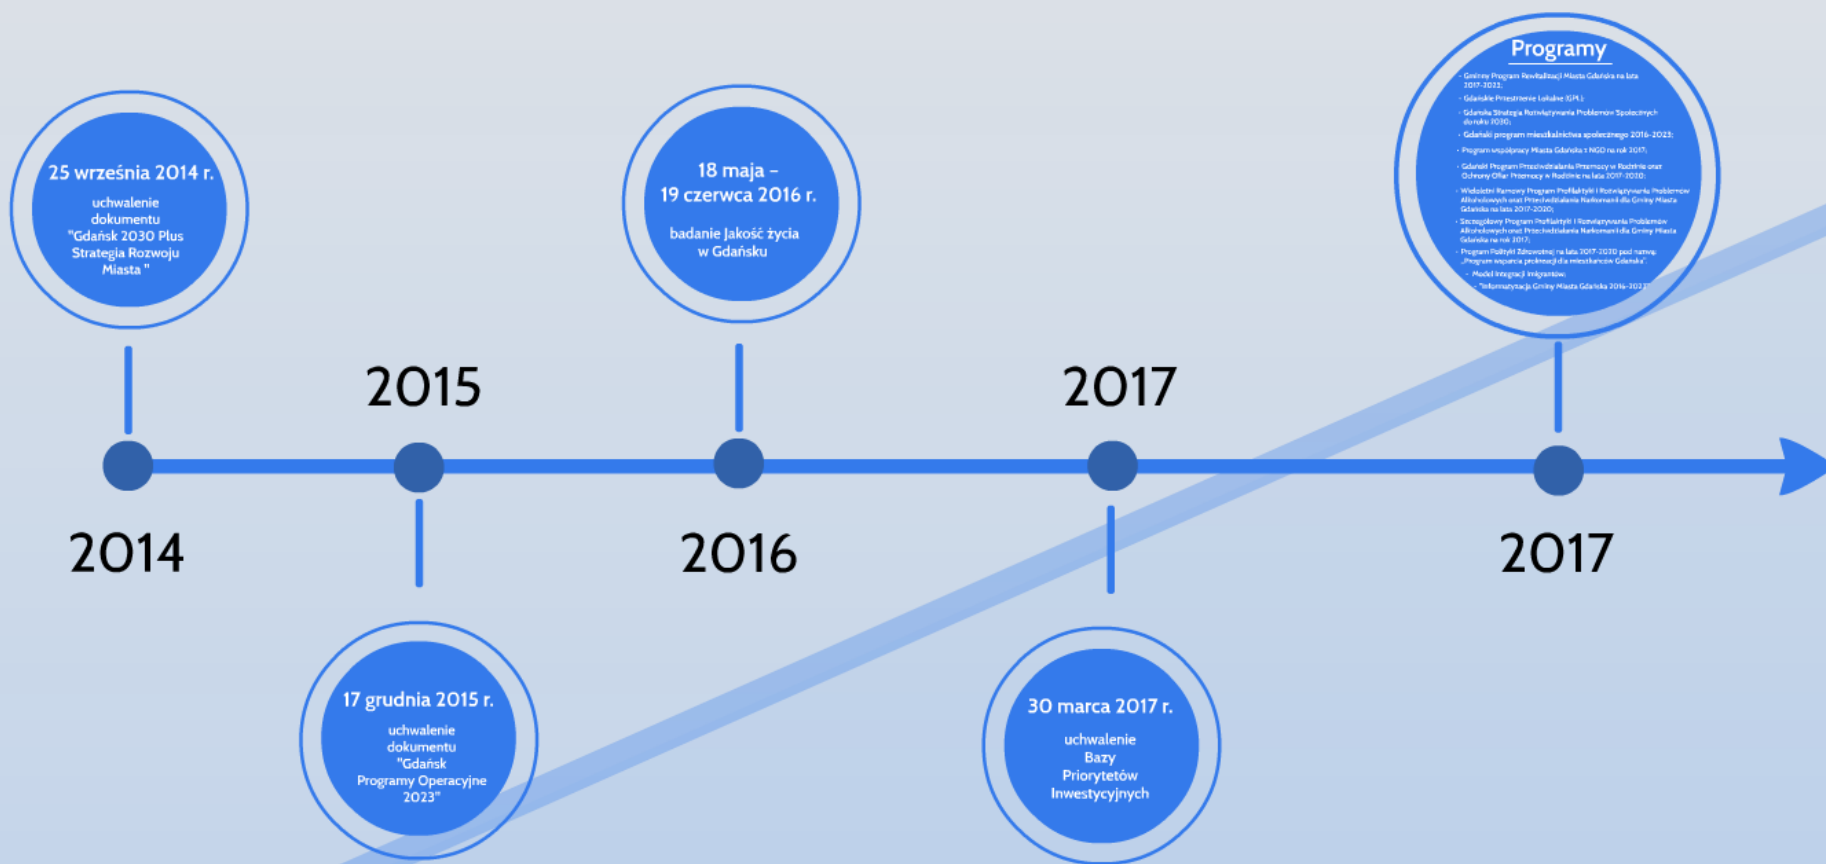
25 września 2014 r.

uchwalenie dokumentu "Gdańsk 2030 Plus Strategia Rozwoju Miasta "

2014

2015

17 grudnia 2015 r.

uchwalenie dokumentu "Gdańsk Programy Operacyjne 2023"

18 maja – 19 czerwca 2016 r.

badanie Jakość życia w Gdańsku

2016

2017

30 marca 2017 r.

uchwalenie Bazy Priorytetów Inwestycyjnych

Programy

- Gminny Program Rewitalizacji Miasta Gdańska na lata 2017-2023;
- Gdańskie Przestrzenie Lokalne (GPL);
- Gdańska Strategia Rozwiązywania Problemów Społecznych do roku 2030;
- Gdański program mieszkalnictwa społecznego 2016-2023;
- Program współpracy Miasta Gdańska z NGO na rok 2017;
- Gdański Program Przeciwdziałania Przemocy w Rodzinie oraz Ochrony Ofiar Przemocy w Rodzinie na lata 2017-2020;
- Wieloletni Ramowy Program Profilaktyki i Rozwiązywania Problemów Alkoholowych oraz Przeciwdziałania Narkomanii dla Gminy Miasta Gdańska na lata 2017-2020;
- Szczegółowy Program Profilaktyki i Rozwiązywania Problemów Alkoholowych oraz Przeciwdziałania Narkomanii dla Gminy Miasta Gdańska na rok 2017;
- Program Polityki Zdrowotnej na lata 2017-2020 pod nazwą „Program wsparcia prokreacji dla mieszkańców Gdańska";
- Model Integracji Imigrantów;
- "Informatyzacja Gminy Miasta Gdańska 2016-2023"

2017